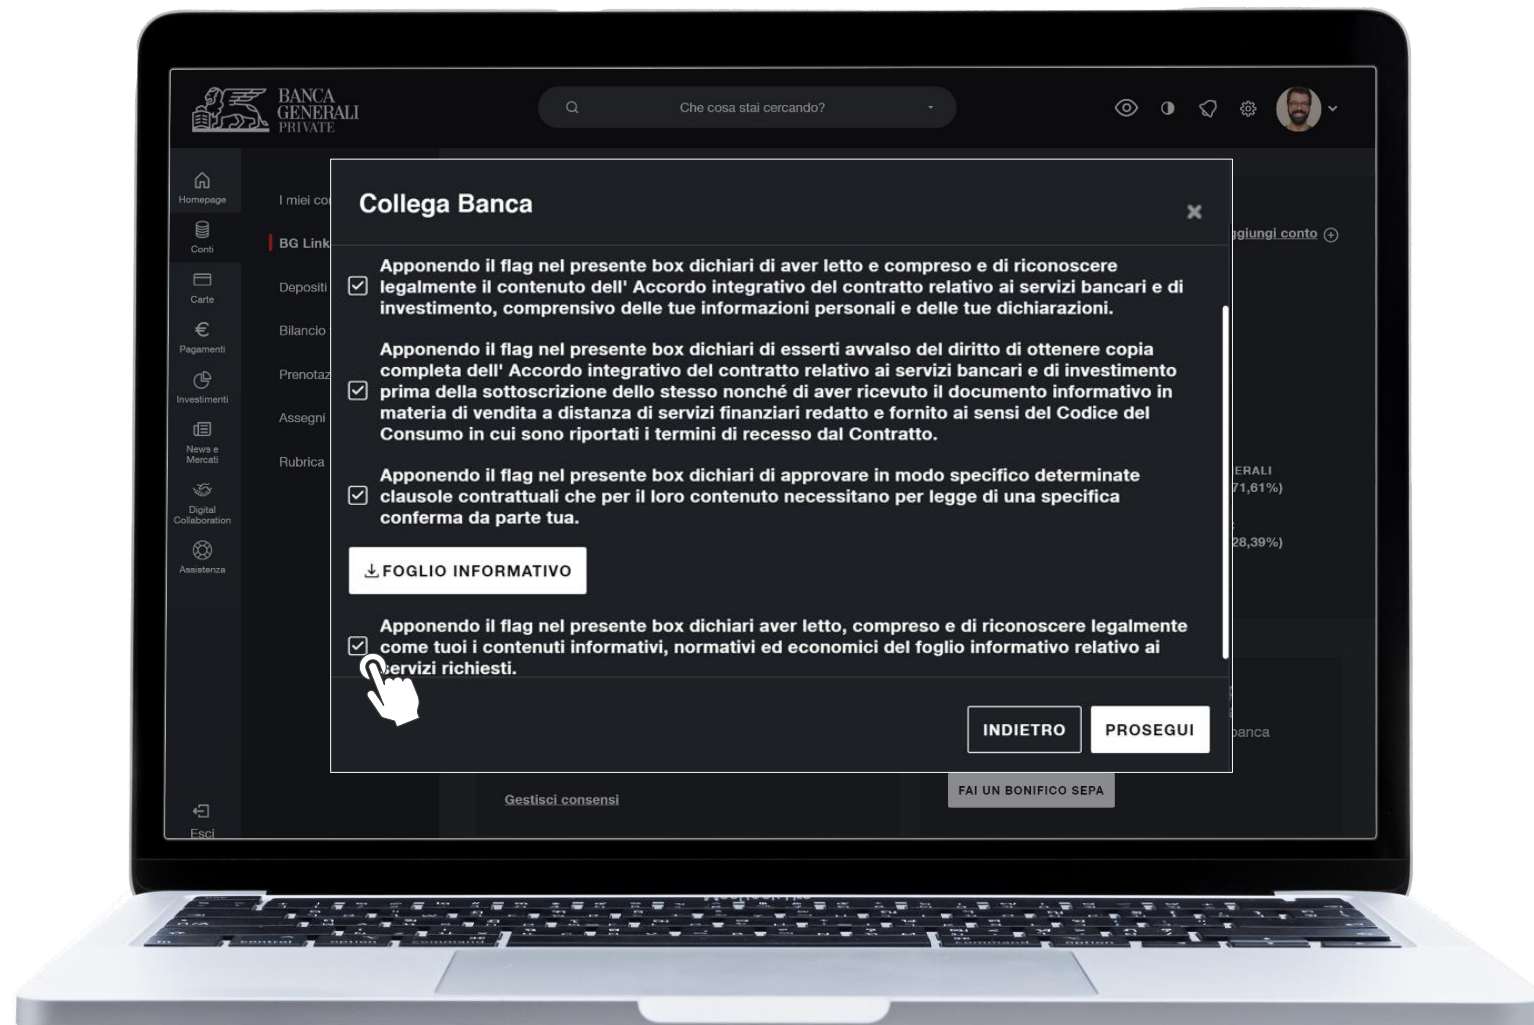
BANCA GENERALI PRIVATE

Che cosa stai cercando?

Homepage
Conti
Carte
Pagamenti
Investimenti
News e Mercati
Digital Collaboration
Assistenza
Esci

I miei co
BG Link
Depositi
Bilancio
Prenotaz
Assegni
Rubrica

ggiungi conto

ERALI
71,61%)
28,39%)
banca

Gestisci consensi
FAI UN BONIFICO SEPA

Collega Banca

Apponendo il flag nel presente box dichiari di aver letto e compreso e di riconoscere legalmente il contenuto dell' Accordo integrativo del contratto relativo ai servizi bancari e di investimento, comprensivo delle tue informazioni personali e delle tue dichiarazioni.

Apponendo il flag nel presente box dichiari di esserti avvalso del diritto di ottenere copia completa dell' Accordo integrativo del contratto relativo ai servizi bancari e di investimento prima della sottoscrizione dello stesso nonché di aver ricevuto il documento informativo in materia di vendita a distanza di servizi finanziari redatto e fornito ai sensi del Codice del Consumo in cui sono riportati i termini di recesso dal Contratto.

Apponendo il flag nel presente box dichiari di approvare in modo specifico determinate clausole contrattuali che per il loro contenuto necessitano per legge di una specifica conferma da parte tua.

FOGLIO INFORMATIVO

Apponendo il flag nel presente box dichiari aver letto, compreso e di riconoscere legalmente come tuoi i contenuti informativi, normativi ed economici del foglio informativo relativo ai servizi richiesti.

INDIETRO
PROSEGUI